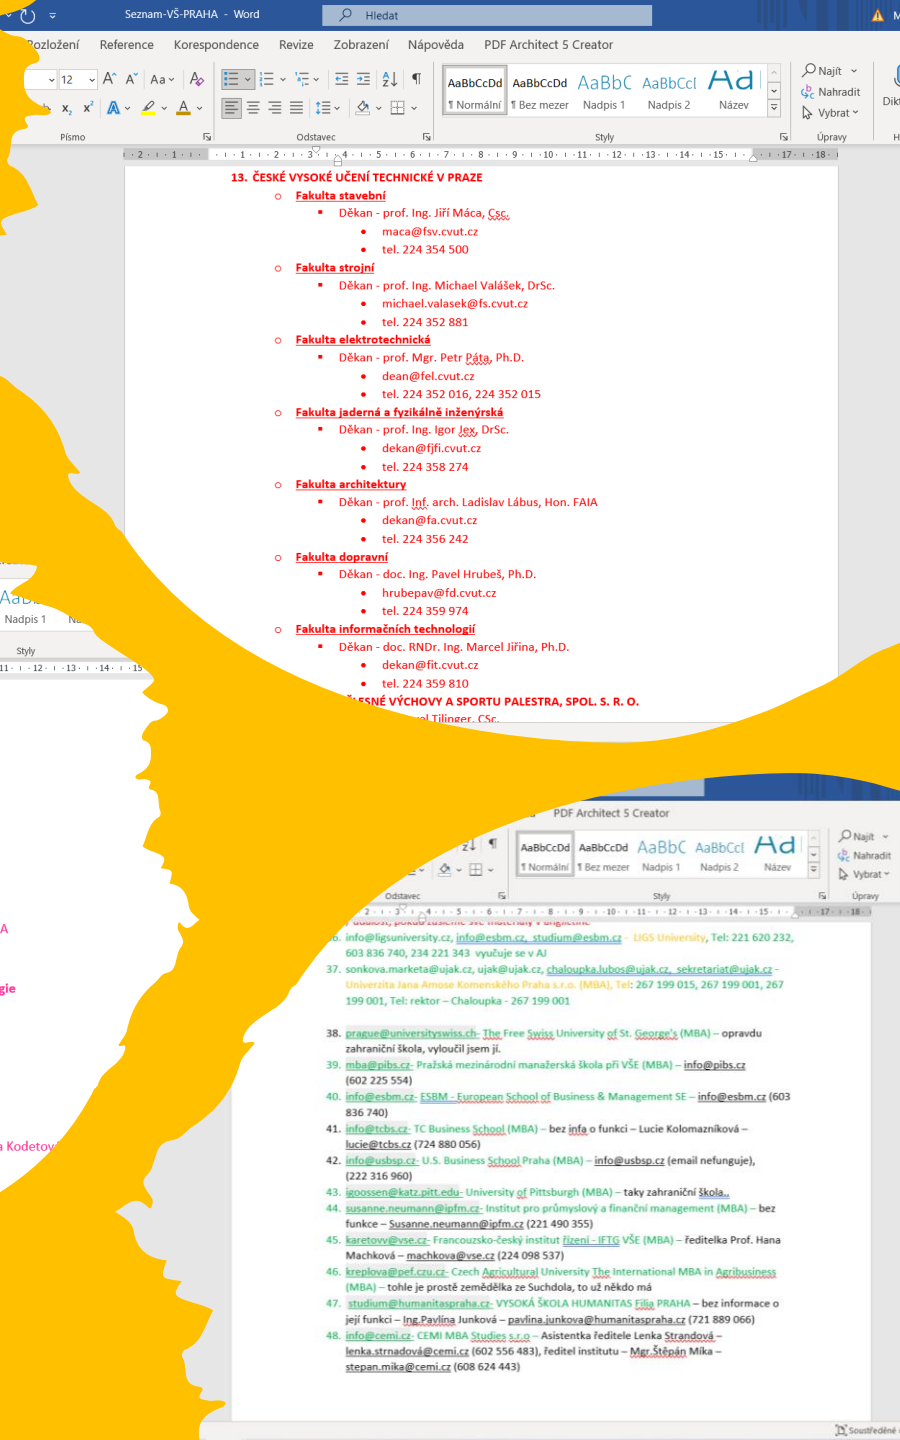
Seznam-VŠ-PRAHA - Word

Hledat

Rozložení Reference Korespondence Revize Zobrazení Nápověda PDF Architect 5 Creator

12

AaBbCcDd ¶ Normální
AaBbCcDd ¶ Bez mezer
AaBbC Nadpis 1
AaBbCcl Nadpis 2
Ad Název

Najít
Nahradit
Vybrat

Písmo Odstavec Styly Úpravy

13. ČESKÉ VYSOKÉ UČENÍ TECHNICKÉ V PRAZE

Fakulta stavební
Děkan - prof. Ing. Jiří Máca, Csc.
maca@fsv.cvut.cz
tel. 224 354 500

Fakulta strojní
Děkan - prof. Ing. Michael Valášek, DrSc.
michael.valasek@fs.cvut.cz
tel. 224 352 881

Fakulta elektrotechnická
Děkan - prof. Mgr. Petr Páta, Ph.D.
dean@fel.cvut.cz
tel. 224 352 016, 224 352 015

Fakulta jaderná a fyzikálně inženýrská
Děkan - prof. Ing. Igor Jex, DrSc.
dekan@fjfi.cvut.cz
tel. 224 358 274

Fakulta architektury
Děkan - prof. Inf. arch. Ladislav Lábus, Hon. FAIA
dekan@fa.cvut.cz
tel. 224 356 242

Fakulta dopravní
Děkan - doc. Ing. Pavel Hrubeš, Ph.D.
hrubepav@fd.cvut.cz
tel. 224 359 974

Fakulta informačních technologií
Děkan - doc. RNDr. Ing. Marcel Jiřina, Ph.D.
dekan@fit.cvut.cz
tel. 224 359 810

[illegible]LESNÉ VÝCHOVY A SPORTU PALESTRA, SPOL. S. R. O.
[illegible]el Tilinger, CSc.

Nadpis 1
Styly

A
gie
a Kodetov

PDF Architect 5 Creator
AaBbCcDd ¶ Normální
AaBbCcDd ¶ Bez mezer
AaBbC Nadpis 1
AaBbCcl Nadpis 2
Ad Název
Najít
Nahradit
Vybrat
Odstavec Styly Úpravy

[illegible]. info@ligsuniversity.cz, info@esbm.cz, studium@esbm.cz - LIGS University, Tel: 221 620 232, 603 836 740, 234 221 343 vyučuje se v AJ
37. sonkova.marketa@ujak.cz, ujak@ujak.cz, chaloupka.lubos@ujak.cz, sekretariat@ujak.cz - Univerzita Jana Amose Komenského Praha s.r.o. (MBA), Tel: 267 199 015, 267 199 001, 267 199 001, Tel: rektor – Chaloupka - 267 199 001

38. prague@universityswiss.ch- The Free Swiss University of St. George's (MBA) – opravdu zahraniční škola, vyloučil jsem jí.
39. mba@pibs.cz- Pražská mezinárodní manažerská škola při VŠE (MBA) – info@pibs.cz (602 225 554)
40. info@esbm.cz- ESBM - European School of Business & Management SE – info@esbm.cz (603 836 740)
41. info@tcbs.cz- TC Business School (MBA) – bez infa o funkci – Lucie Kolomazníková – lucie@tcbs.cz (724 880 056)
42. info@usbsp.cz- U.S. Business School Praha (MBA) – info@usbsp.cz (email nefunguje), (222 316 960)
43. igoossen@katz.pitt.edu- University of Pittsburgh (MBA) – taky zahraniční škola.
44. susanne.neumann@ipfm.cz- Institut pro průmyslový a finanční management (MBA) – bez funkce – Susanne.neumann@ipfm.cz (221 490 355)
45. karetovv@vse.cz- Francouzsko-český institut řízení - IFTG VŠE (MBA) – ředitelka Prof. Hana Machková – machkova@vse.cz (224 098 537)
46. kreplova@pef.czu.cz- Czech Agricultural University The International MBA in Agribusiness (MBA) – tohle je prostě zemědělka ze Suchdola, to už někdo má
47. studium@humanitaspraha.cz- VYSOKÁ ŠKOLA HUMANITAS Filia PRAHA – bez informace o její funkci – Ing.Pavlína Junková – pavlina.junkova@humanitaspraha.cz (721 889 066)
48. info@cemi.cz- CEMI MBA Studies s.r.o – Asistentka ředitele Lenka Strandová – lenka.strnadová@cemi.cz (602 556 483), ředitel institutu – Mgr.Štěpán Mika – stepan.mika@cemi.cz (608 624 443)

Soustředěné